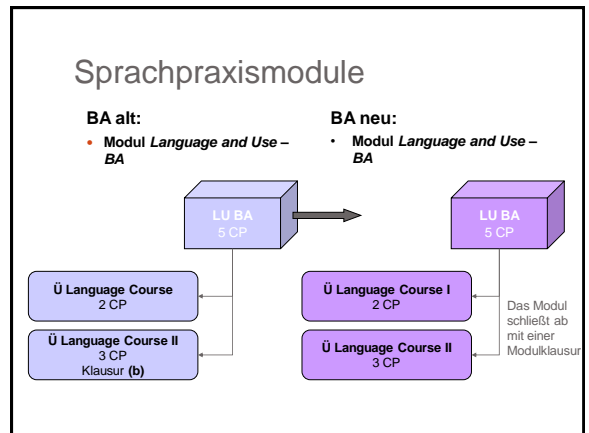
Sprachpraxismodule

BA alt:

• Modul *Language and Use – BA*

LU BA
5 CP

Ü Language Course
2 CP

Ü Language Course II
3 CP
Klausur **(b)**

BA neu:

• Modul *Language and Use – BA*

LU BA
5 CP

Ü Language Course I
2 CP

Ü Language Course II
3 CP

Das Modul schließt ab mit einer Modulklausur